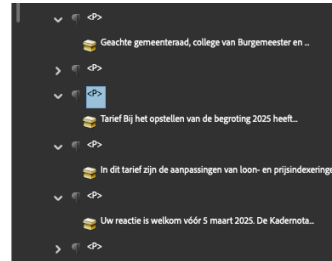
<P>

Geachte gemeenteraad, college van Burgemeester en ...

<P>

<P>

Tarief Bij het opstellen van de begroting 2025 heeft...

<P>

In dit tarief zijn de aanpassingen van loon- en prijsindexeringe

<P>

Uw reactie is welkom vóór 5 maart 2025. De Kadernota...

<P>